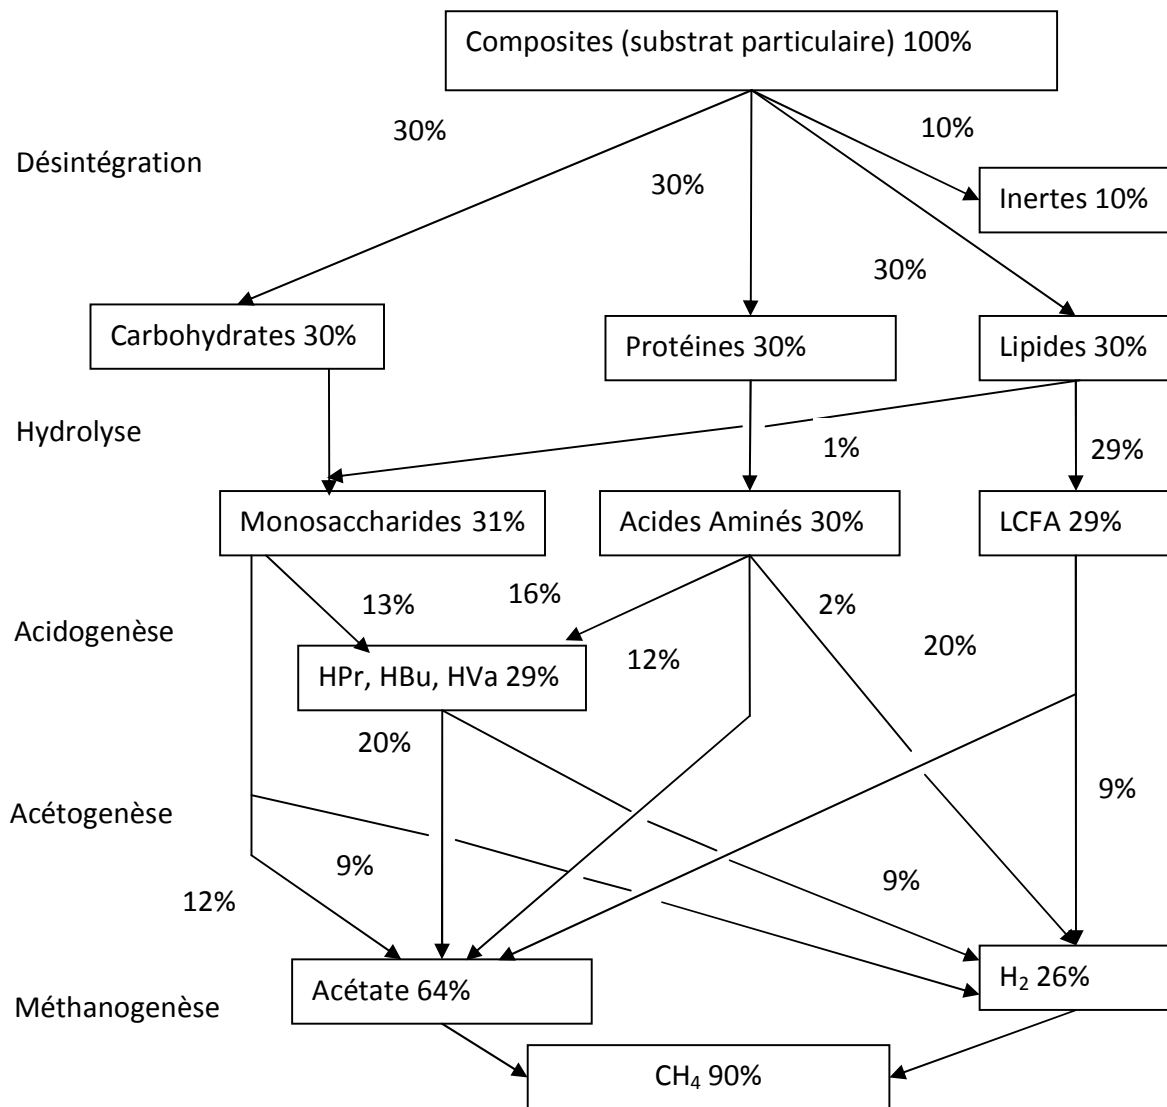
Composites (substrat particulaire) 100%

Désintégration

30%

30%

10%

Inertes 10%

30%

Carbohydrates 30%

Protéines 30%

Lipides 30%

Hydrolyse

1%

29%

Monosaccharides 31%

Acides Aminés 30%

LCFA 29%

Acidogenèse

13%

16%

2%

12%

20%

HPr, HBu, HVa 29%

20%

Acétogenèse

9%

9%

9%

12%

Méthanogenèse

Acétate 64%

$H_2$ 26%

$CH_4$ 90%